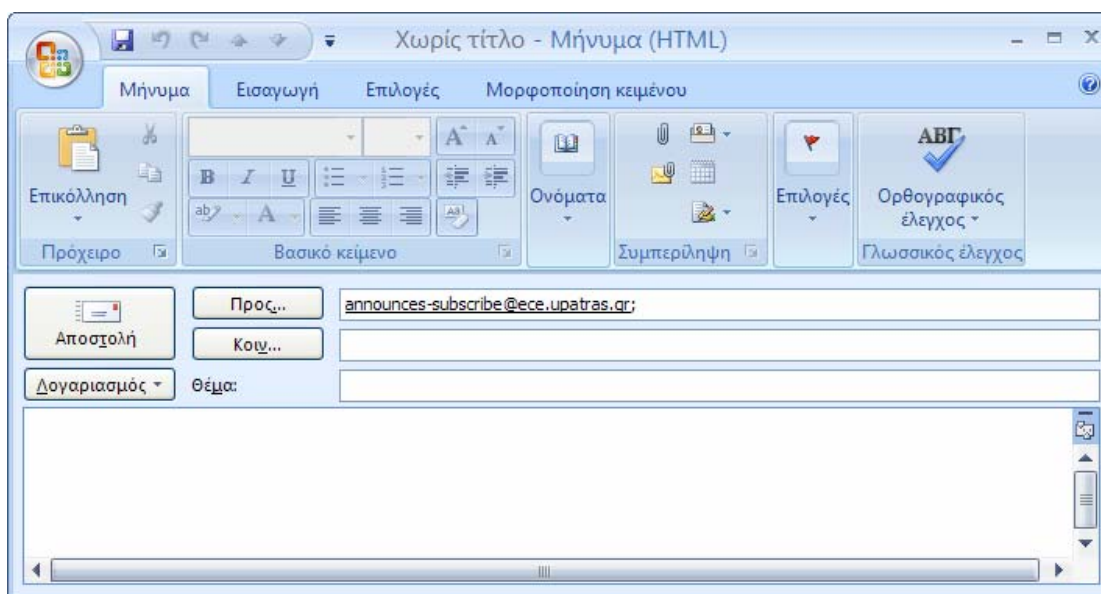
Χωρίς τίτλο - Μήνυμα (HTML)

Μήνυμα Εισαγωγή Επιλογές Μορφοποίηση κειμένου

Επικόλληση
Πρόχειρο

B I U
Βασικό κείμενο

Ονόματα

Συμπερίληψη

Επιλογές

ΑΒΓ
Ορθογραφικός έλεγχος
Γλωσσικός έλεγχος

Αποστολή
Προς... announces-subscribe@ece.upatras.gr;
Κοιν...
Λογαριασμός
Θέμα: